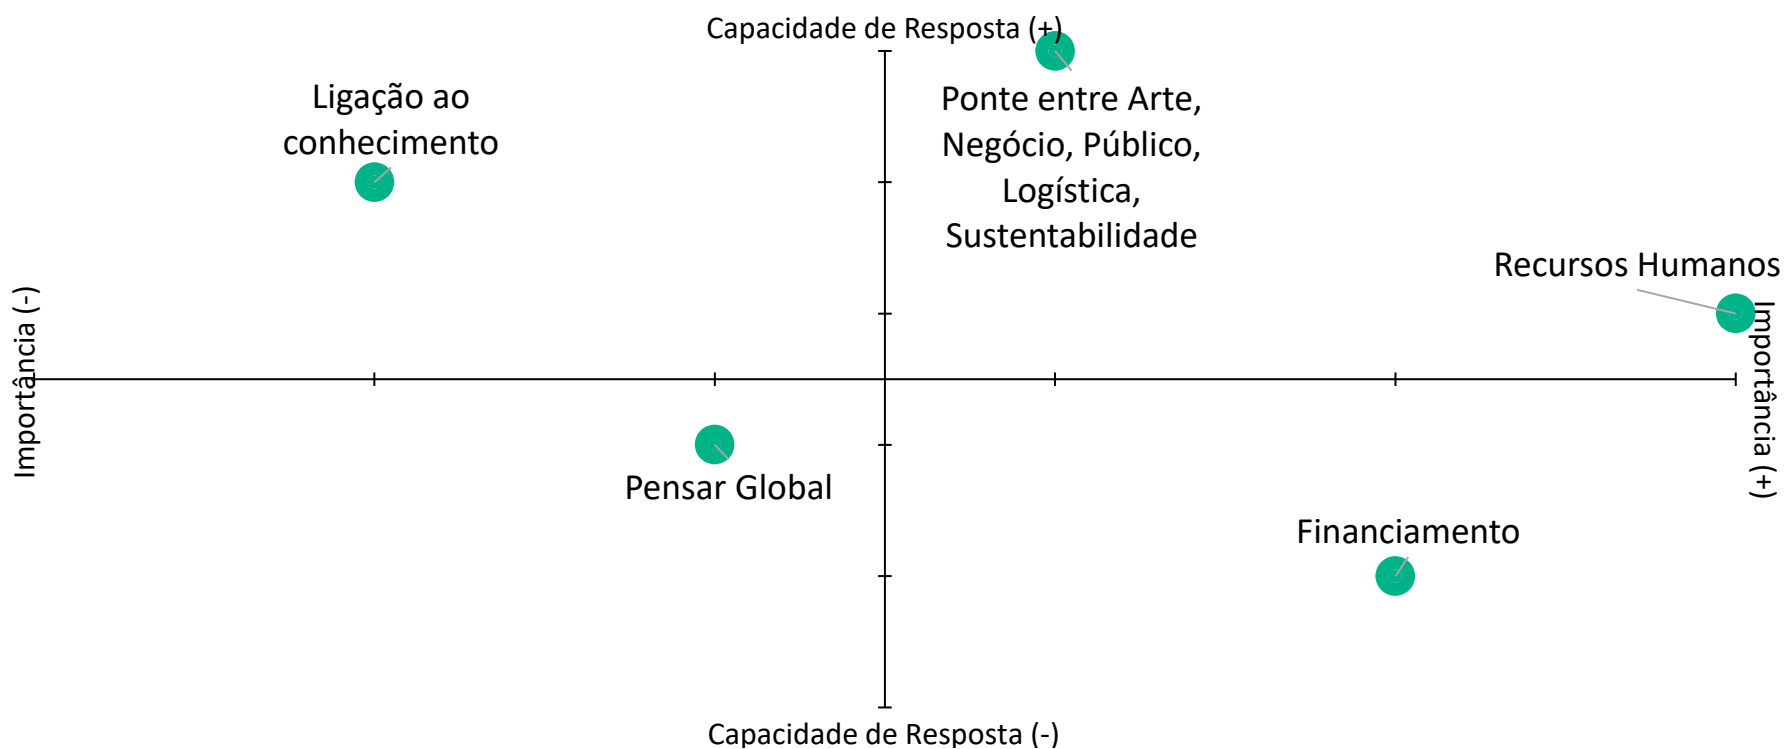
Capacidade de Resposta (+)

Ligação ao conhecimento

Ponte entre Arte, Negócio, Público, Logística, Sustentabilidade

Recursos Humanos

Importância (-)

Importância (+)

Pensar Global

Financiamento

Capacidade de Resposta (-)